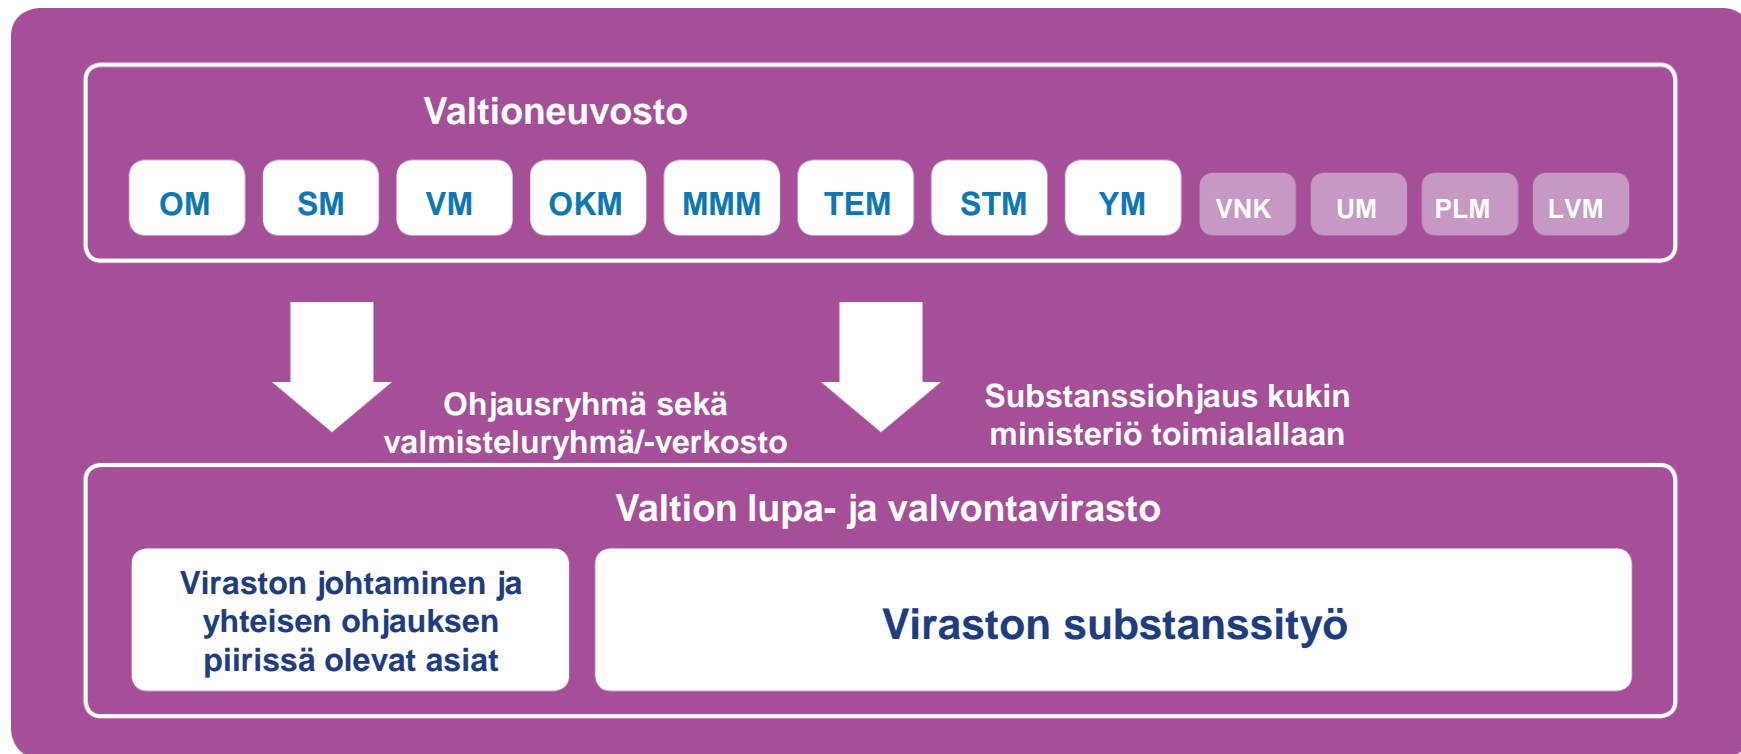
Valtioneuvosto

OM SM VM OKM MMM TEM STM YM VNK UM PLM LVM

Ohjausryhmä sekä valmisteluryhmä/-verkosto

Substanssiohjaus kukin ministeriö toimialallaan

Valtion lupa- ja valvontavirasto

Viraston johtaminen ja yhteisen ohjauksen piirissä olevat asiat

Viraston substanssityö